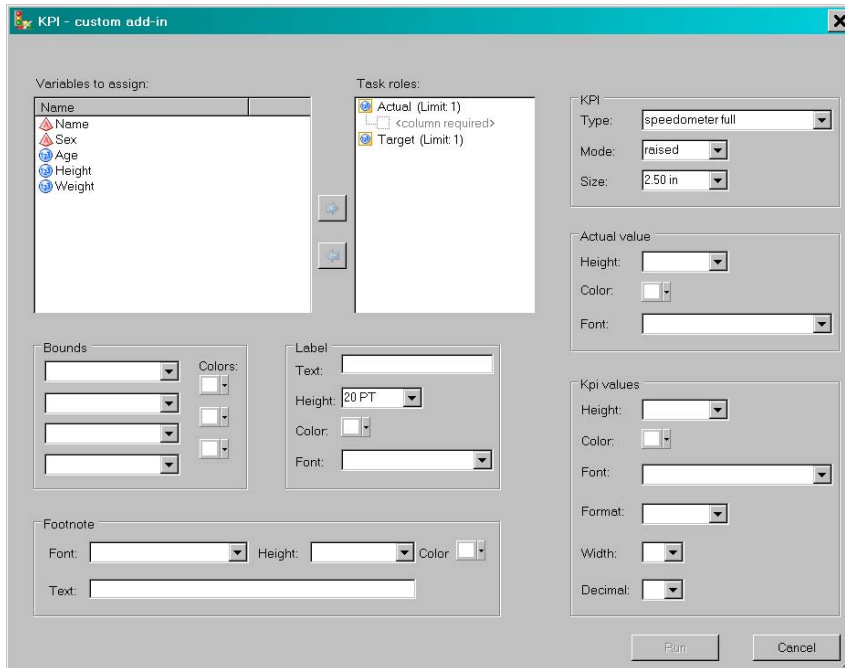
KPI - custom add-in

Variables to assign:

Name
Name
Sex
Age
Height
Weight

Task roles:
Actual (Limit: 1)
<column required>
Target (Limit: 1)

KPI
Type: speedometer full
Mode: raised
Size: 2.50 in

Actual value
Height:
Color:
Font:

Bounds
Colors:

Label
Text:
Height: 20 PT
Color:
Font:

Kpi values
Height:
Color:
Font:
Format:
Width:
Decimal:

Footnote
Font:
Height:
Color
Text:

Run
Cancel